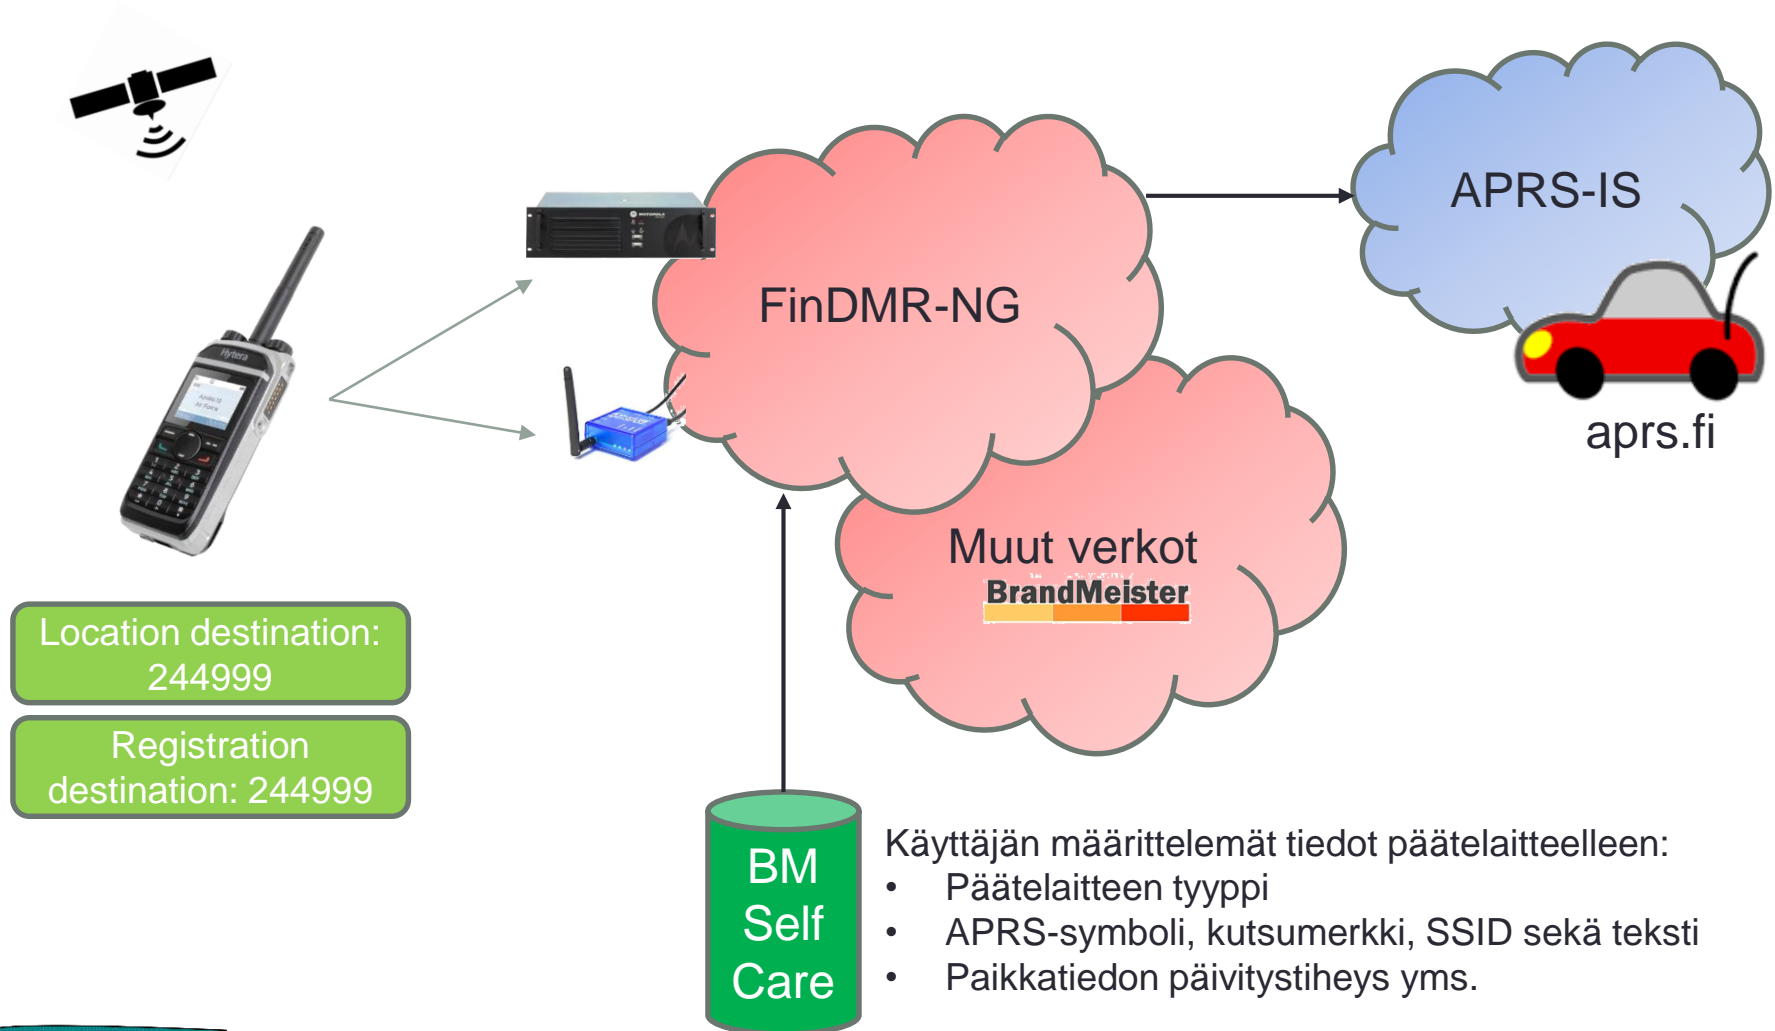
FinDMR-NG

APRS-IS

aprs.fi

Muut verkot
BrandMeister

Location destination: 244999

Registration destination: 244999

BM Self Care

Käyttäjän määrittelemät tiedot päätelaitteelleen:
• Päätelaitteen tyyppi
• APRS-symboli, kutsumerkki, SSID sekä teksti
• Paikkatiedon päivitystiheys yms.